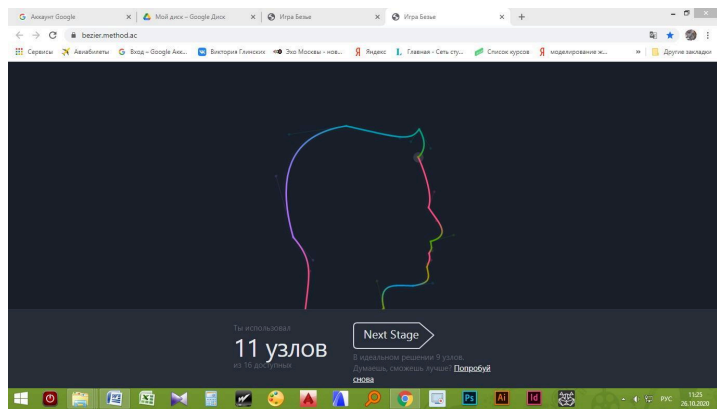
Аккаунт Google × Мой диск – Google Диск × Игра Безье × Игра Безье × +

bezier.method.ac

Сервисы Авиабилеты Вход – Google Акк... Виктория Глинских Эхо Москвы - нов... Яндекс Главная - Сеть сту... Список курсов моделирование ж... » Другие закладки

Ты использовал
11 узлов
из 16 доступных

Next Stage

В идеальном решении 9 узлов.
Думаешь, сможешь лучше? Попробуй снова

РУС 11:25 26.10.2020